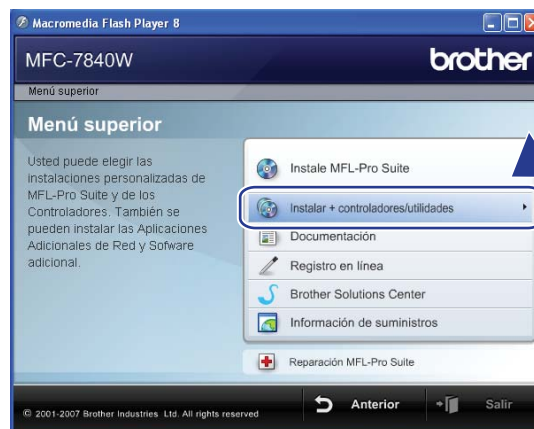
Macromedia Flash Player 8

MFC-7840W

brother

Menú superior

Menú superior

Usted puede elegir las instalaciones personalizadas de MFL-Pro Suite y de los Controladores. También se pueden instalar las Aplicaciones Adicionales de Red y Software adicional.

Instale MFL-Pro Suite

Instalar + controladores/utilidades

Documentación

Registro en línea

Brother Solutions Center

Información de suministros

Reparación MFL-Pro Suite

© 2001-2007 Brother Industries Ltd. All rights reserved

Anterior

Salir